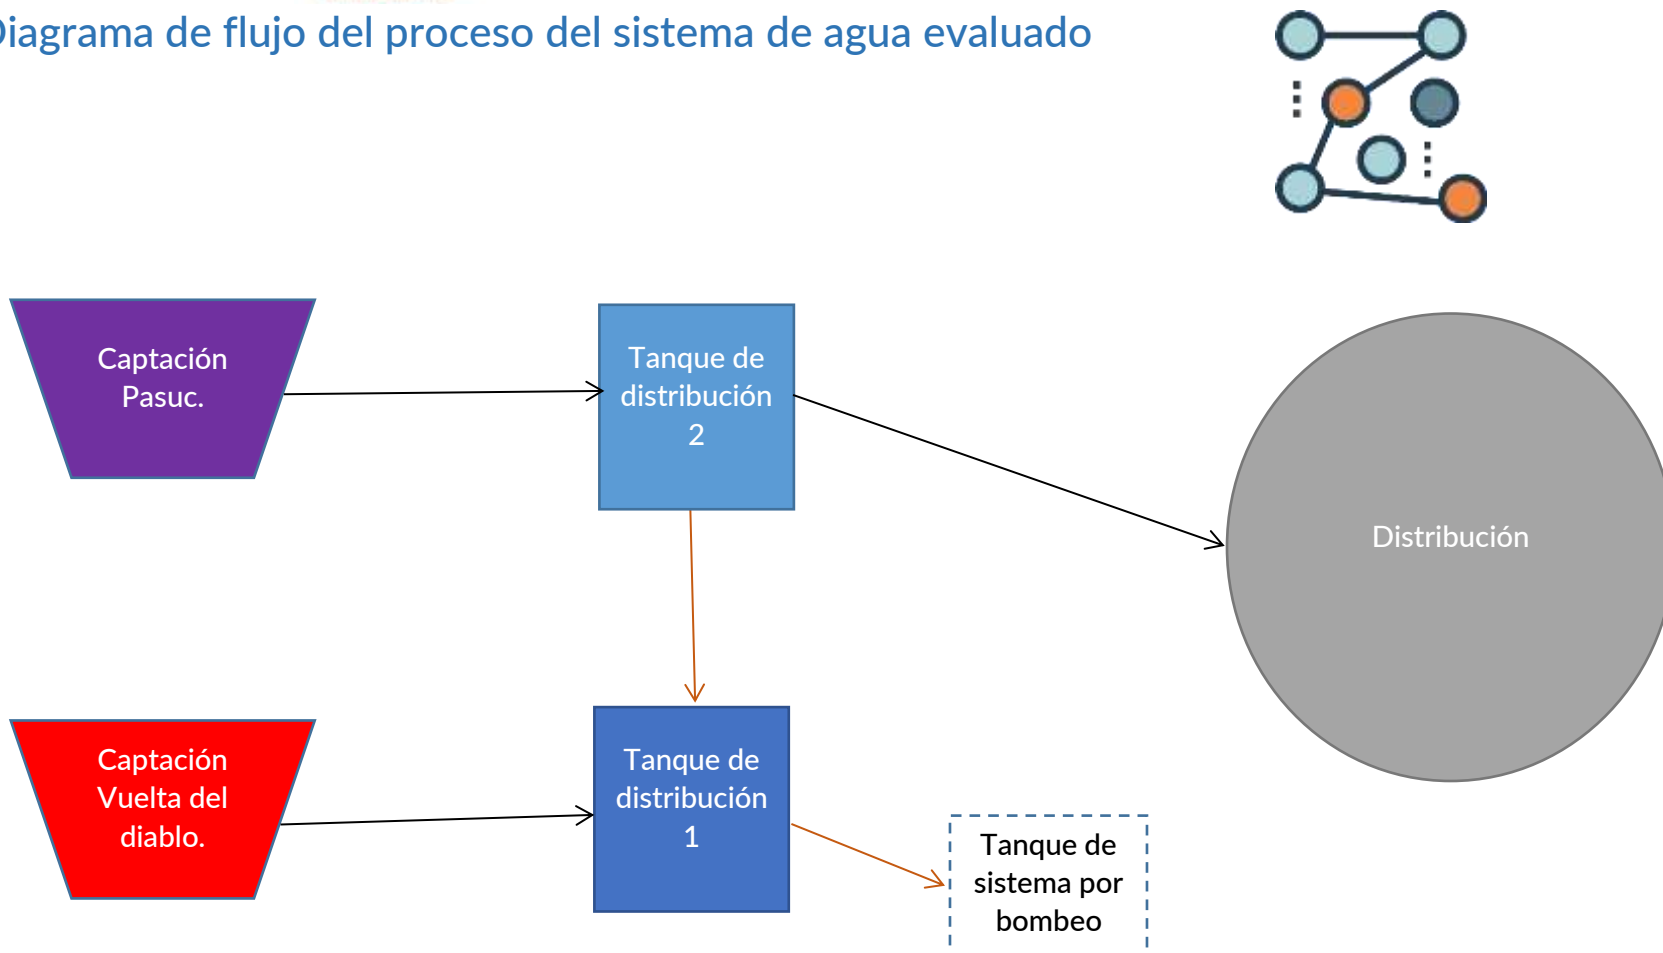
iagrama de flujo del proceso del sistema de agua evaluado

Captación Pasuc.

Tanque de distribución 2

Distribución

Captación Vuelta del diablo.

Tanque de distribución 1

Tanque de sistema por bombeo